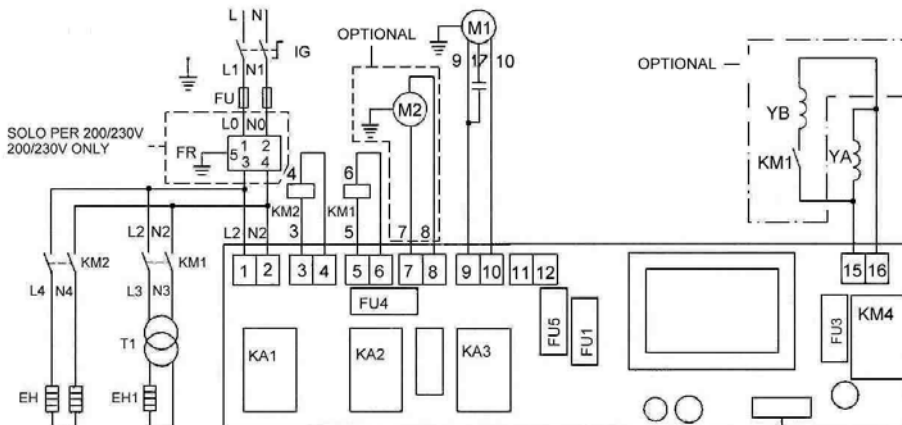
L N
IG
L1 N1
FU
L0 N0
SOLO PER 200/230V
200/230V ONLY
FR
5 1 2
3 4
OPTIONAL
M2
M1
9 17 10
OPTIONAL
YB
KM1
YA
4
6
KM2
KM1
L2 N2
3
5
7 8
L2 N2
KM2
KM1
L4 N4
L3 N3
T1
EH
EH1
1 2
3 4
5 6
7 8
9 10
11 12
FU4
KA1
KA2
KA3
FU5
FU1
15 16
FU3
KM4